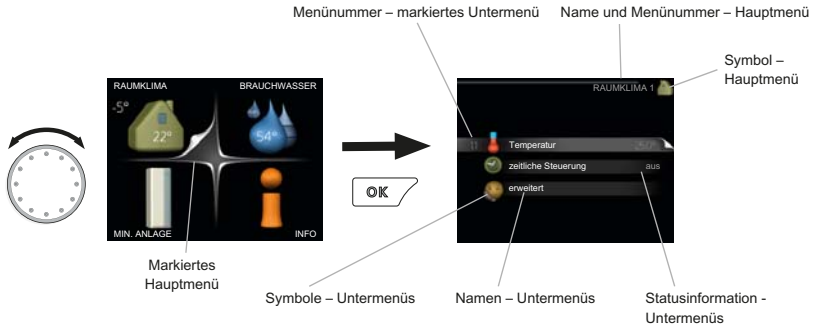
Menünummer – markiertes Untermenü

Name und Menünummer – Hauptmenü

Symbol – Hauptmenü

RAUMKLIMA

BRAUCHWASSER

-5°

22°

54°

MIN. ANLAGE

INFO

OK

RAUMKLIMA 1

1.1

Temperatur

zeitliche Steuerung

aus

erweitert

Markiertes Hauptmenü

Symbole – Untermenüs

Namen – Untermenüs

Statusinformation - Untermenüs